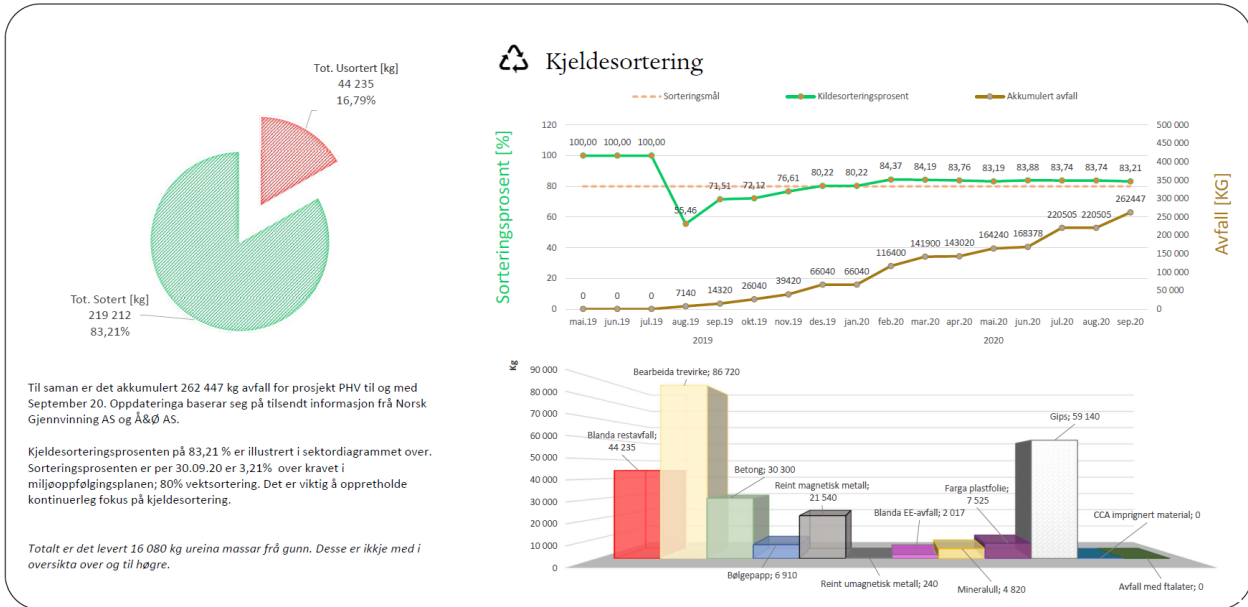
Tot. Usortert [kg]
44 235
16,79%

Tot. Sotert [kg]
219 212
83,21%

Kjeldesortering

Sorteringsmål
Kildesorteringsprosent
Akkumulert avfall

Sorteringsprosent [%]

Avfall [KG]

120
100
80
60
40
20
0

500 000
450 000
400 000
350 000
300 000
250 000
200 000
150 000
100 000
50 000
0

100,00 100,00 100,00 55,46 71,51 72,12 76,61 80,22 80,22 84,37 84,19 83,76 83,19 83,88 83,74 83,74 83,21

0 0 0 7140 14320 26040 39420 66040 66040 116400 141900 143020 164240 168378 220505 220505 262447

mai.19 jun.19 jul.19 aug.19 sep.19 okt.19 nov.19 des.19 jan.20 feb.20 mar.20 apr.20 mai.20 jun.20 jul.20 aug.20 sep.20

2019

2020

Kg

90 000
80 000
70 000
60 000
50 000
40 000
30 000
20 000
10 000
0

Bearbeida trevirke; 86 720

Blanda restavfall; 44 235

Betong; 30 300

Reint magnetisk metall; 21 540

Gips; 59 140

Farga plastfolie; 7 525

Blanda EE-avfall; 2 017

CCA imprignert material; 0

Bølgepapp; 6 910

Reint umagnetisk metall; 240

Mineralull; 4 820

Avfall med ftalater; 0

Til saman er det akkumulert 262 447 kg avfall for prosjekt PHV til og med September 20. Oppdateringa baserar seg på tilsendt informasjon frå Norsk Gjennvinning AS og Å&Ø AS.

Kjeldesorteringsprosenten på 83,21 % er illustrert i sektordiagrammet over. Sorteringsprosenten er per 30.09.20 er 3,21% over kravet i miljøoppfølgingsplanen; 80% vektsortering. Det er viktig å oppretholde kontinuerleg fokus på kjeldesortering.

Totalt er det levert 16 080 kg ureina massar frå gunn. Desse er ikkje med i oversikta over og til høgre.